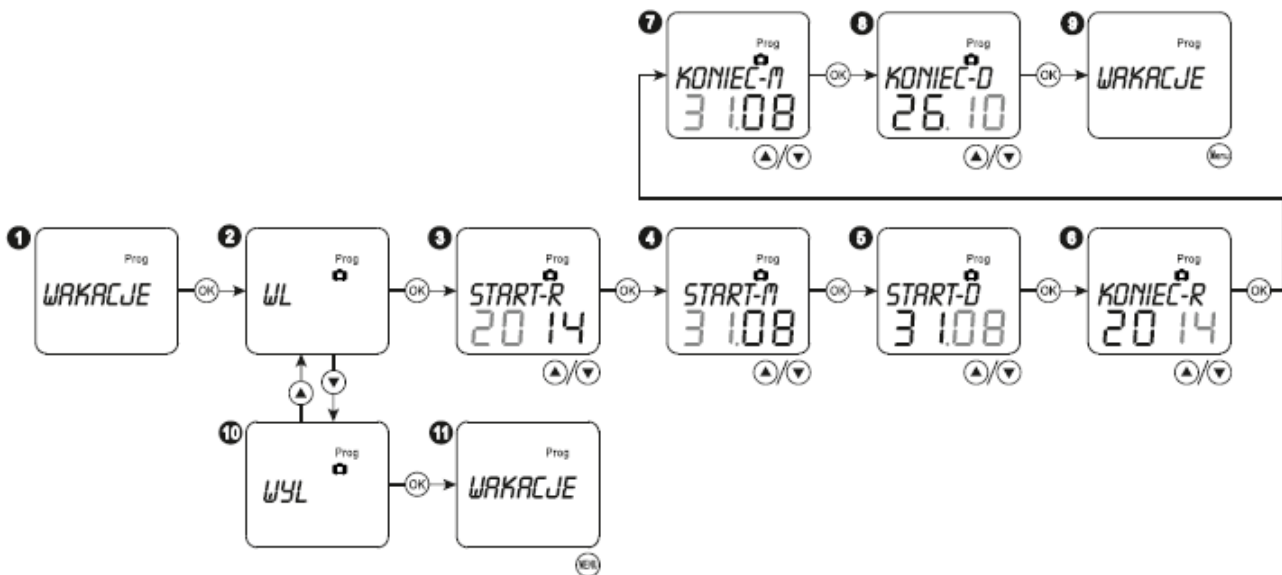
7
Prog
KONIEC-M
31.08
OK
8
Prog
KONIEC-D
26.10
OK
9
Prog
WAKACJE
Menu

1
Prog
WAKACJE
OK
2
Prog
WL
OK
3
Prog
START-R
2014
OK
4
Prog
START-M
31.08
OK
5
Prog
START-D
31.08
OK
6
Prog
KONIEC-R
2014
OK

10
Prog
WYL
OK
11
Prog
WAKACJE
Menu